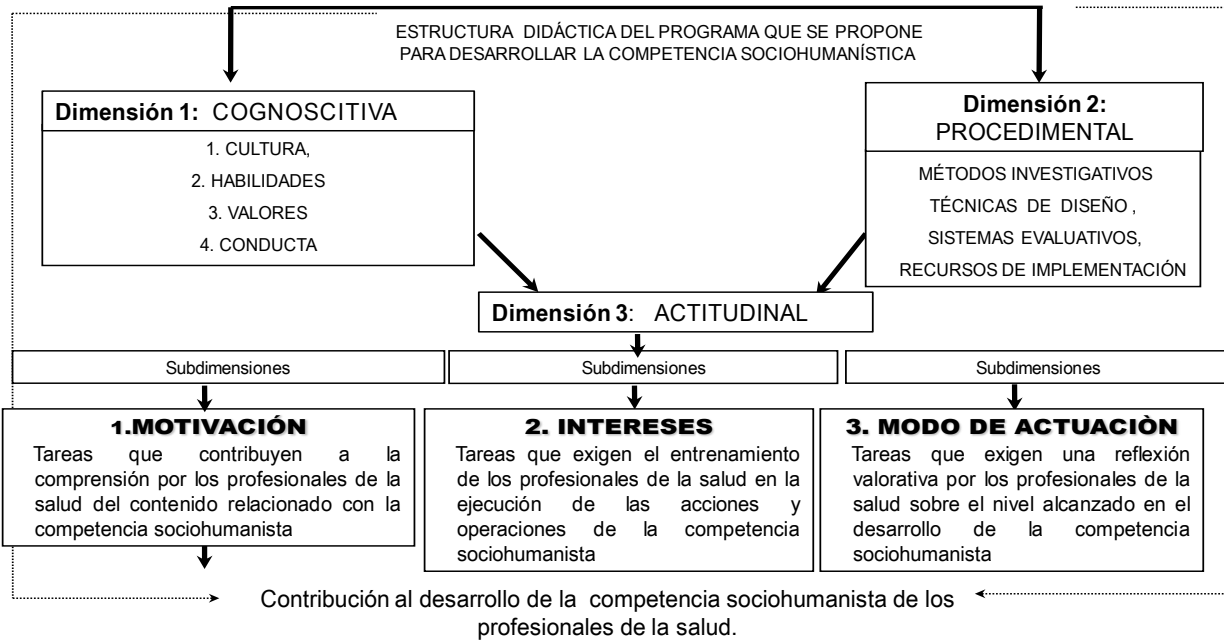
ESTRUCTURA DIDÁCTICA DEL PROGRAMA QUE SE PROPONE PARA DESARROLLAR LA COMPETENCIA SOCIOHUMANÍSTICA

Dimensión 1: COGNOSCITIVA

1. CULTURA,
2. HABILIDADES
3. VALORES
4. CONDUCTA

Dimensión 2: PROCEDIMENTAL

MÉTODOS INVESTIGATIVOS
TÉCNICAS DE DISEÑO ,
SISTEMAS EVALUATIVOS,
RECURSOS DE IMPLEMENTACIÓN

Dimensión 3: ACTITUDINAL

Subdimensiones

Subdimensiones

Subdimensiones

1.MOTIVACIÓN
Tareas que contribuyen a la comprensión por los profesionales de la salud del contenido relacionado con la competencia sociohumanista

2. INTERESES
Tareas que exigen el entrenamiento de los profesionales de la salud en la ejecución de las acciones y operaciones de la competencia sociohumanista

3. MODO DE ACTUACIÒN
Tareas que exigen una reflexión valorativa por los profesionales de la salud sobre el nivel alcanzado en el desarrollo de la competencia sociohumanista

Contribución al desarrollo de la competencia sociohumanista de los profesionales de la salud.